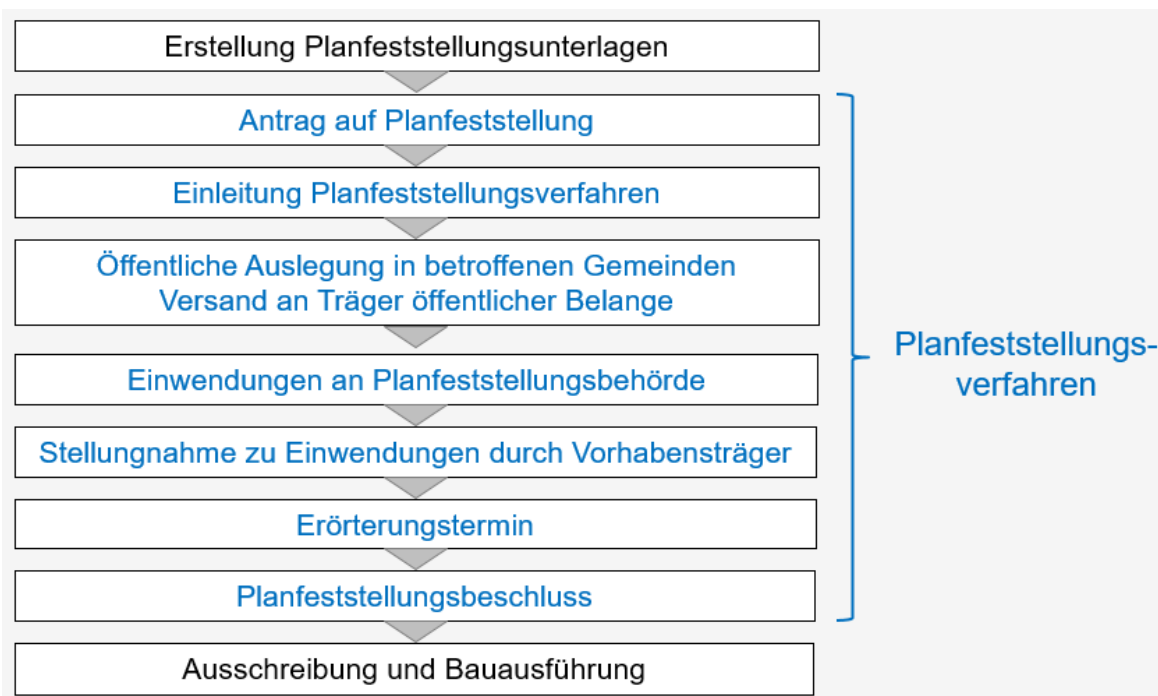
Erstellung Planfeststellungsunterlagen

Antrag auf Planfeststellung

Einleitung Planfeststellungsverfahren

Öffentliche Auslegung in betroffenen Gemeinden
Versand an Träger öffentlicher Belange

Einwendungen an Planfeststellungsbehörde

Stellungnahme zu Einwendungen durch Vorhabensträger

Erörterungstermin

Planfeststellungsbeschluss

Ausschreibung und Bauausführung

Planfeststellungsverfahren